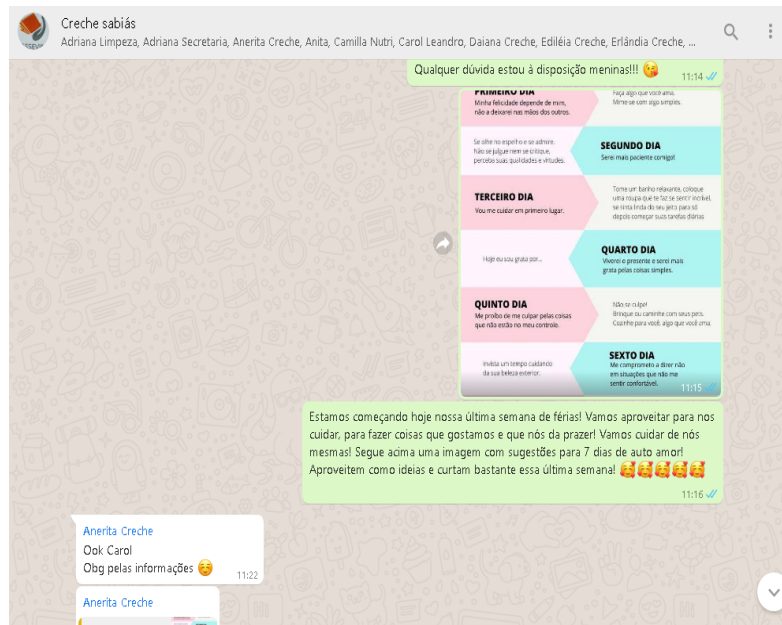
Creche sabiás

Adriana Limpeza, Adriana Secretaria, Anerita Creche, Anita, Camilla Nutri, Carol Leandro, Daiana Creche, Ediléia Creche, Erlândia Creche, ...

Qualquer dúvida estou à disposição meninas!!! 😘 11:14

PRIMEIRO DIA
Minha felicidade depende de mim, não a deixarei nas mãos dos outros.

Faça algo que você ama. Mime-se com algo simples.

Se olhe no espelho e se admire. Não se julgue nem se critique, perceba suas qualidades e virtudes.

SEGUNDO DIA
Serei mais paciente comigo!

TERCEIRO DIA
Vou me cuidar em primeiro lugar.

Tome um banho relaxante, coloque uma roupa que te faz se sentir incrível, se sinta linda do seu jeito para só depois começar suas tarefas diárias

Hoje eu sou grata por...

QUARTO DIA
Viverei o presente e serei mais grata pelas coisas simples.

QUINTO DIA
Me proíbo de me culpar pelas coisas que não estão no meu controle.

Não se culpe! Brinque ou caminhe com seus pets. Cozinhe para você, algo que você ama.

Invista um tempo cuidando da sua beleza exterior.

SEXTO DIA
Me comprometo a dizer não em situações que não me sentir confortável.

11:15

Estamos começando hoje nossa última semana de férias! Vamos aproveitar para nos cuidar, para fazer coisas que gostamos e que nós da prazer! Vamos cuidar de nós mesmas! Segue acima uma imagem com sugestões para 7 dias de auto amor! Aproveitem como ideias e curtam bastante essa última semana! 🥰🥰🥰🥰🥰 11:16

Anerita Creche
Ook Carol
Obg pelas informações ☺️ 11:22

Anerita Creche